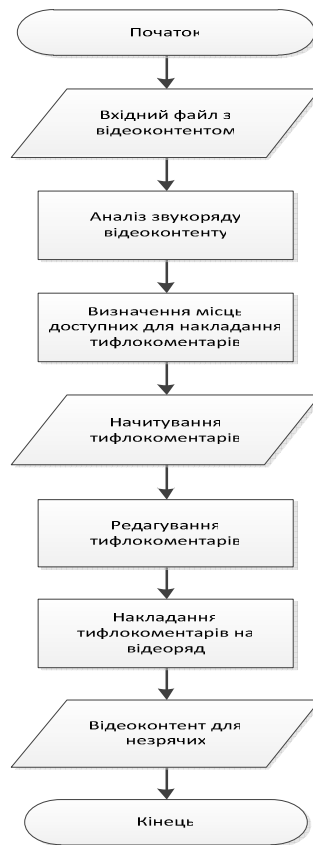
Початок

Вхідний файл з відеоконтентом

Аналіз звукоряду відеоконтенту

Визначення місць доступних для накладання тифлокоментарів

Начитування тифлокоментарів

Редагування тифлокоментарів

Накладання тифлокоментарів на відеоряд

Відеоконтент для незрячих

Кінець